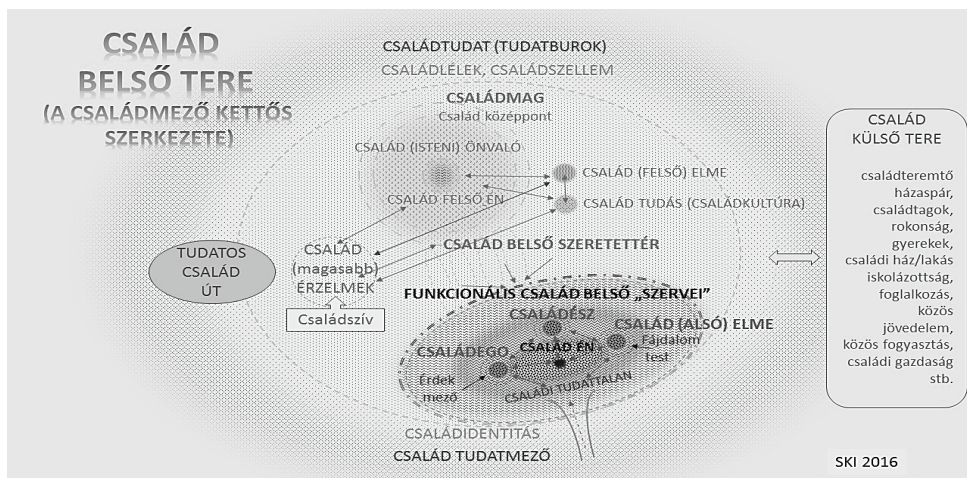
CSALÁD BELSŐ TERE (A CSALÁDMEZŐ KETTŐS SZERKEZETE)

CSALÁDTUDAT (TUDATBUROK)
CSALÁDLÉLEK, CSALÁDSZELLEM

CSALÁDMAG
Család középpont

CSALÁD (ISTENI) ÖNVALÓ
CSALÁD (FELSŐ) ELME
CSALÁD FELSŐ ÉN
CSALÁD TUDÁS (CSALÁDKULTÚRA)

TUDATOS CSALÁD ÚT

CSALÁD (magasabb) ÉRZELMEK

CSALÁD BELSŐ SZERETETTÉR

Családszív

FUNKCIONÁLIS CSALÁD BELSŐ „SZERVEI"
CSALÁDÉSZ
CSALÁD (ALSÓ) ELME
CSALÁDEGO
CSALÁD ÉN
Fájdalom test
Érdek mező
CSALÁDI TUDATTALAN

CSALÁDIDENTITÁS
CSALÁD TUDATMEZŐ

CSALÁD KÜLSŐ TERE

családteremtő házaspár, családtagok, rokonság, gyerekek, családi ház/lakás iskolázottság, foglalkozás, közös jövedelem, közös fogyasztás, családi gazdaság stb.

SKI 2016